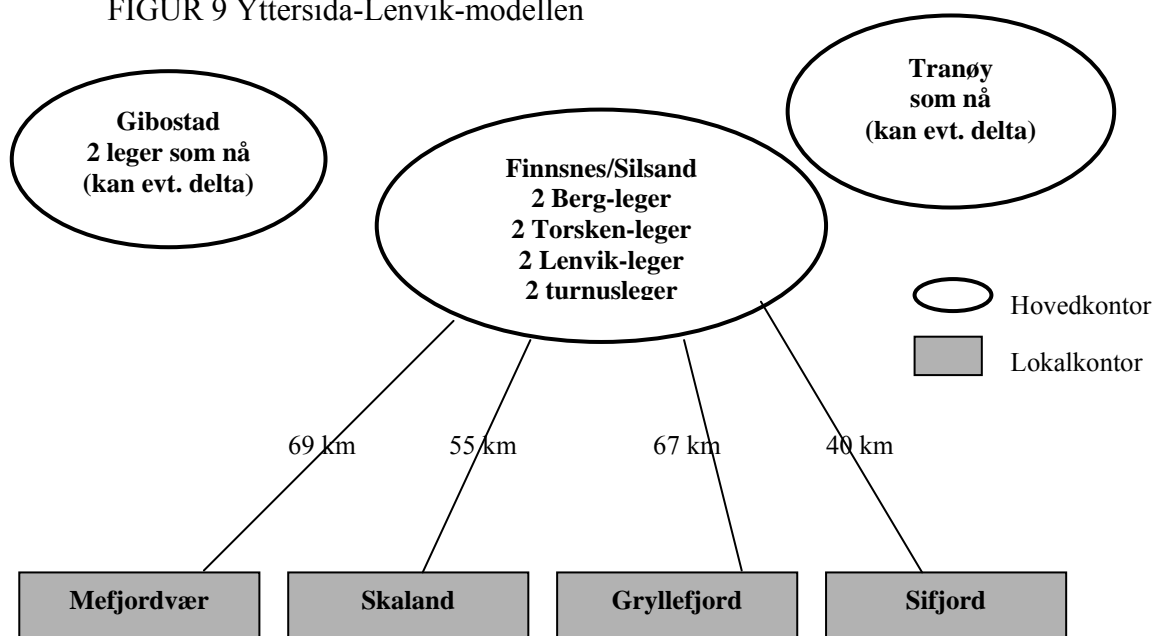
FIGUR 9 Yttersida-Lenvik-modellen

Gibostad
2 leger som nå
(kan evt. delta)

Finnsnes/Silsand
2 Berg-leger
2 Torsken-leger
2 Lenvik-leger
2 turnusleger

Tranøy
som nå
(kan evt. delta)

Hovedkontor

Lokalkontor

69 km

55 km

67 km

40 km

Mefjordvær

Skaland

Gryllefjord

Sifjord